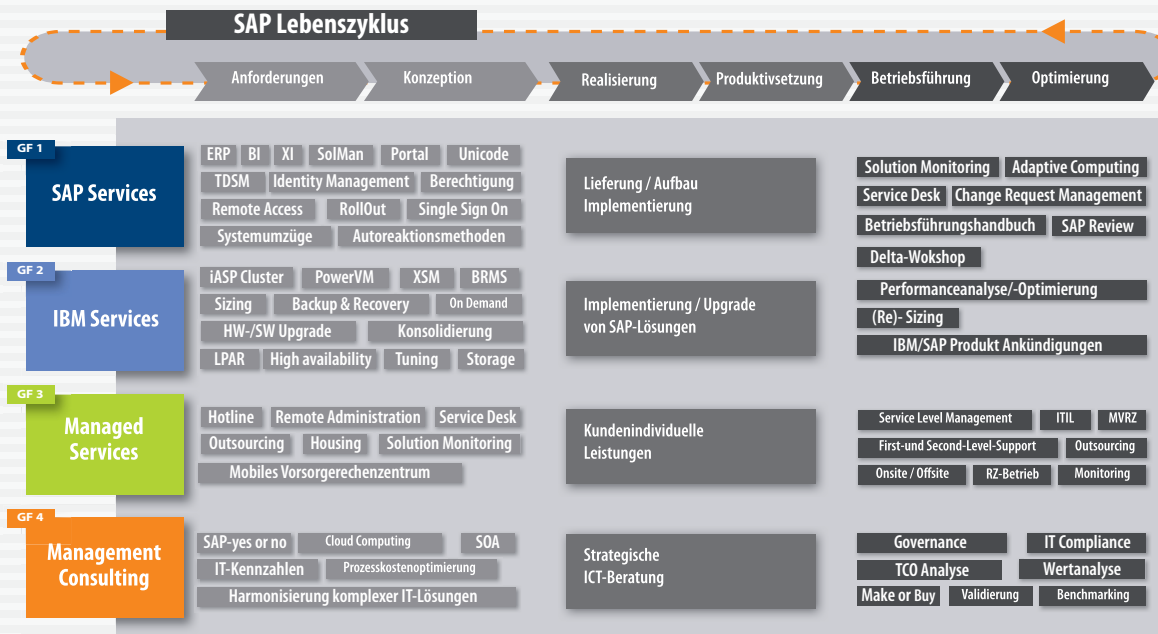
SAP Lebenszyklus

Anforderungen
Konzeption
Realisierung
Produktivsetzung
Betriebsführung
Optimierung

GF 1
SAP Services

ERP
BI
XI
SolMan
Portal
Unicode
TDSM
Identity Management
Berechtigung
Remote Access
RollOut
Single Sign On
Systemumzüge
Autoreaktionsmethoden

Lieferung / Aufbau Implementierung

Solution Monitoring
Adaptive Computing
Service Desk
Change Request Management
Betriebsführungshandbuch
SAP Review
Delta-Wokshop

GF 2
IBM Services

iASP Cluster
PowerVM
XSM
BRMS
Sizing
Backup & Recovery
On Demand
HW-/SW Upgrade
Konsolidierung
LPAR
High availability
Tuning
Storage

Implementierung / Upgrade von SAP-Lösungen

Performanceanalyse/-Optimierung
(Re)- Sizing
IBM/SAP Produkt Ankündigungen

GF 3
Managed Services

Hotline
Remote Administration
Service Desk
Outsourcing
Housing
Solution Monitoring
Mobiles Vorsorgerechenzentrum

Kundenindividuelle Leistungen

Service Level Management
ITIL
MVRZ
First-und Second-Level-Support
Outsourcing
Onsite / Offsite
RZ-Betrieb
Monitoring

GF 4
Management Consulting

SAP-yes or no
Cloud Computing
SOA
IT-Kennzahlen
Prozesskostenoptimierung
Harmonisierung komplexer IT-Lösungen

Strategische ICT-Beratung

Governance
IT Compliance
TCO Analyse
Wertanalyse
Make or Buy
Validierung
Benchmarking